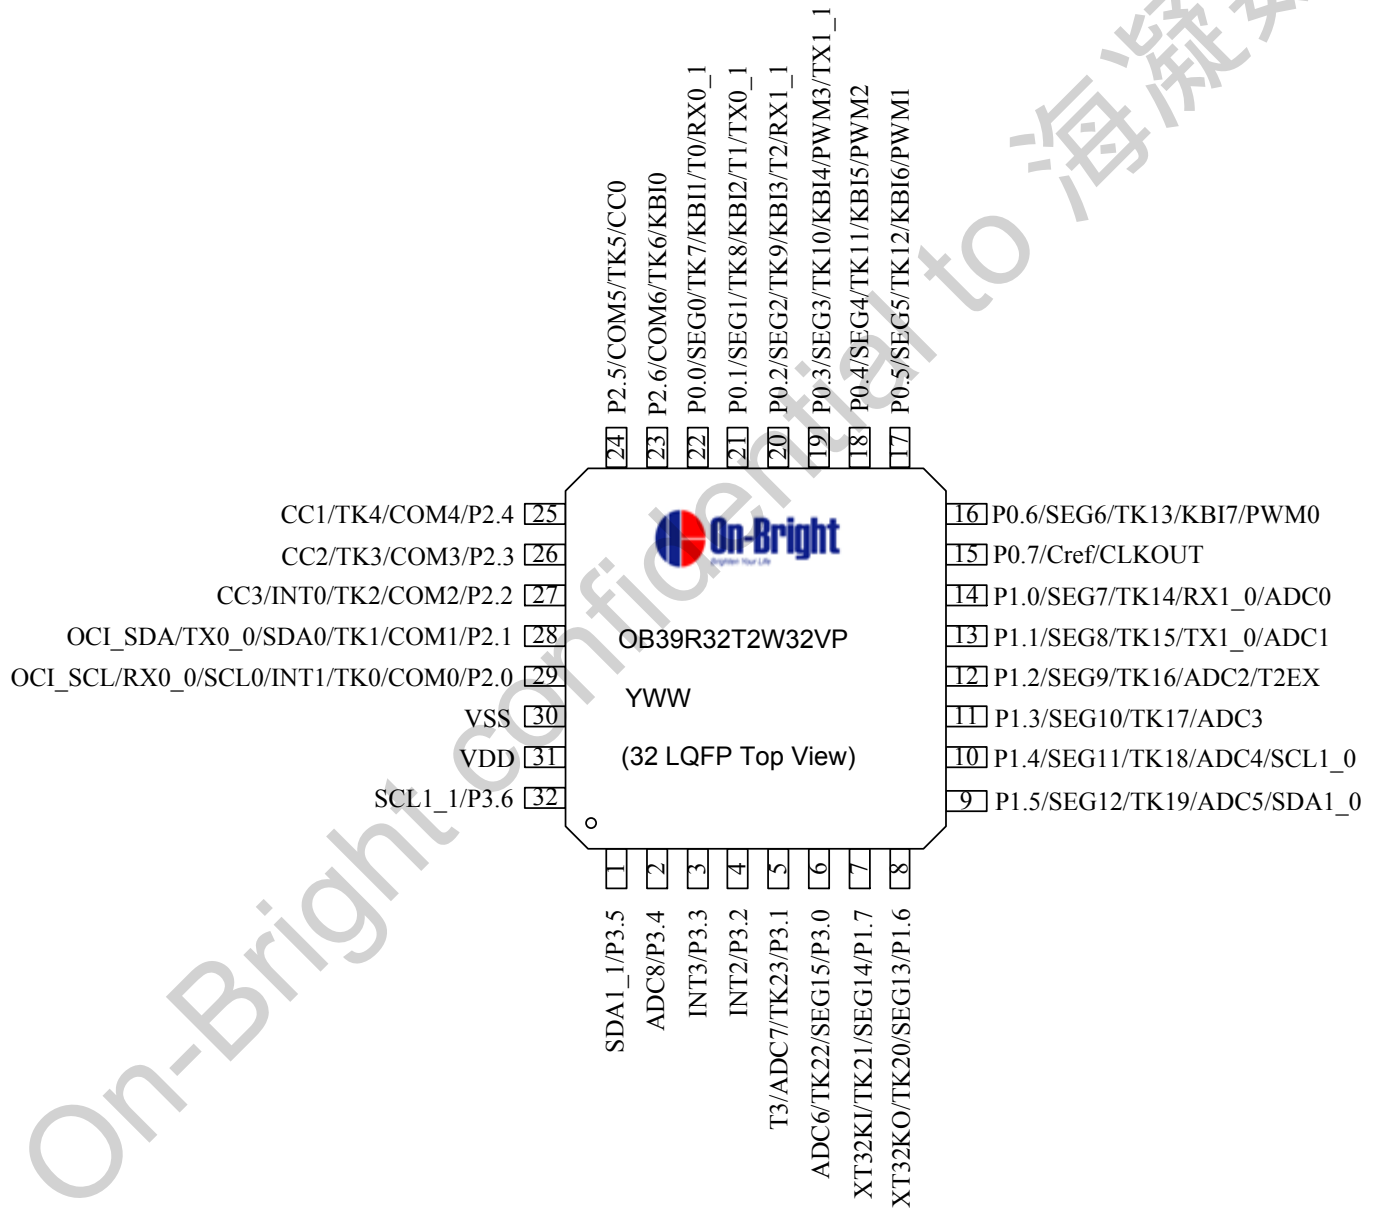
24 P2.5/COM5/TK5/CC0
23 P2.6/COM6/TK6/KBI0
22 P0.0/SEG0/TK7/KBI1/T0/RX0_1
21 P0.1/SEG1/TK8/KBI2/T1/TX0_1
20 P0.2/SEG2/TK9/KBI3/T2/RX1_1
19 P0.3/SEG3/TK10/KBI4/PWM3/TX1_1
18 P0.4/SEG4/TK11/KBI5/PWM2
17 P0.5/SEG5/TK12/KBI6/PWM1

CC1/TK4/COM4/P2.4 25
CC2/TK3/COM3/P2.3 26
CC3/INT0/TK2/COM2/P2.2 27
OCI_SDA/TX0_0/SDA0/TK1/COM1/P2.1 28
OCI_SCL/RX0_0/SCL0/INT1/TK0/COM0/P2.0 29
VSS 30
VDD 31
SCL1_1/P3.6 32

On-Bright
Brighten Your Life

OB39R32T2W32VP

YWW

(32 LQFP Top View)

16 P0.6/SEG6/TK13/KBI7/PWM0
15 P0.7/Cref/CLKOUT
14 P1.0/SEG7/TK14/RX1_0/ADC0
13 P1.1/SEG8/TK15/TX1_0/ADC1
12 P1.2/SEG9/TK16/ADC2/T2EX
11 P1.3/SEG10/TK17/ADC3
10 P1.4/SEG11/TK18/ADC4/SCL1_0
9 P1.5/SEG12/TK19/ADC5/SDA1_0

1 SDA1_1/P3.5
2 ADC8/P3.4
3 INT3/P3.3
4 INT2/P3.2
5 T3/ADC7/TK23/P3.1
6 ADC6/TK22/SEG15/P3.0
7 XT32KI/TK21/SEG14/P1.7
8 XT32KO/TK20/SEG13/P1.6

On-Bright confidential to 海凝务